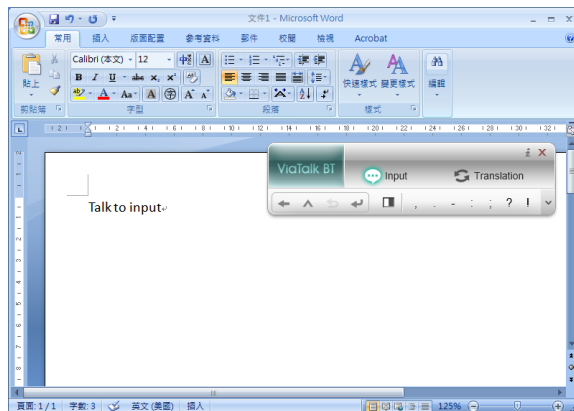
文件1 - Microsoft Word

常用 插入 版面配置 參考資料 郵件 校閱 檢視 Acrobat

貼上 Calibri (本文) 12 A A

B I U abe x₂ x² Aa A

剪貼簿 字型 段落 樣式 快速樣式 變更樣式 編輯

ViaTalk BT Input Translation

, . - : ; ? !

Talk to input

頁面: 1 / 1 字數: 3 英文 (美國) 插入 125%